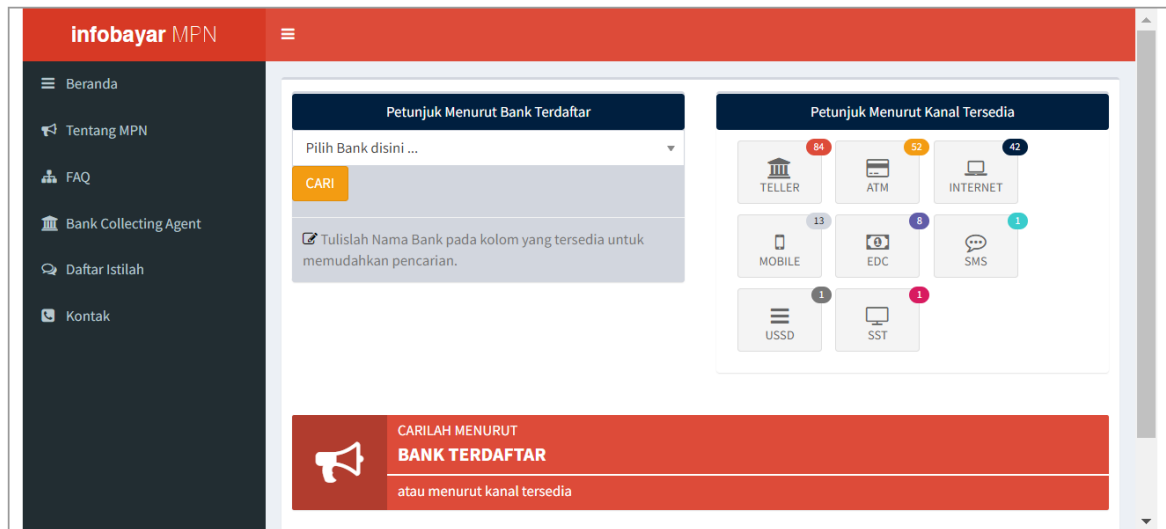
infobayar MPN

Beranda
Tentang MPN
FAQ
Bank Collecting Agent
Daftar Istilah
Kontak

Petunjuk Menurut Bank Terdaftar
Pilih Bank disini ...
CARI
Tulislah Nama Bank pada kolom yang tersedia untuk memudahkan pencarian.

Petunjuk Menurut Kanal Tersedia
84 TELLER
52 ATM
42 INTERNET
13 MOBILE
8 EDC
1 SMS
1 USSD
1 SST

CARILAH MENURUT
BANK TERDAFTAR
atau menurut kanal tersedia